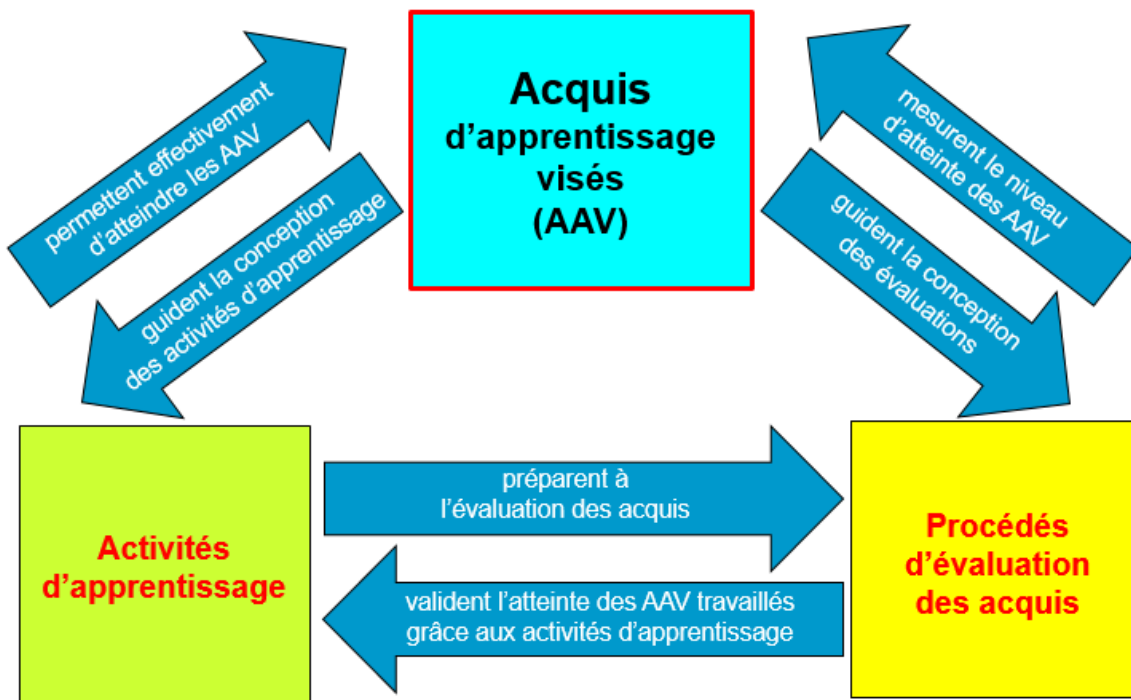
Acquis d’apprentissage visés (AAV)

permettent effectivement d’atteindre les AAV

guident la conception des activités d’apprentissage

mesurent le niveau d’atteinte des AAV

guident la conception des évaluations

Activités d’apprentissage

préparent à l’évaluation des acquis

valident l’atteinte des AAV travaillés grâce aux activités d’apprentissage

Procédés d’évaluation des acquis